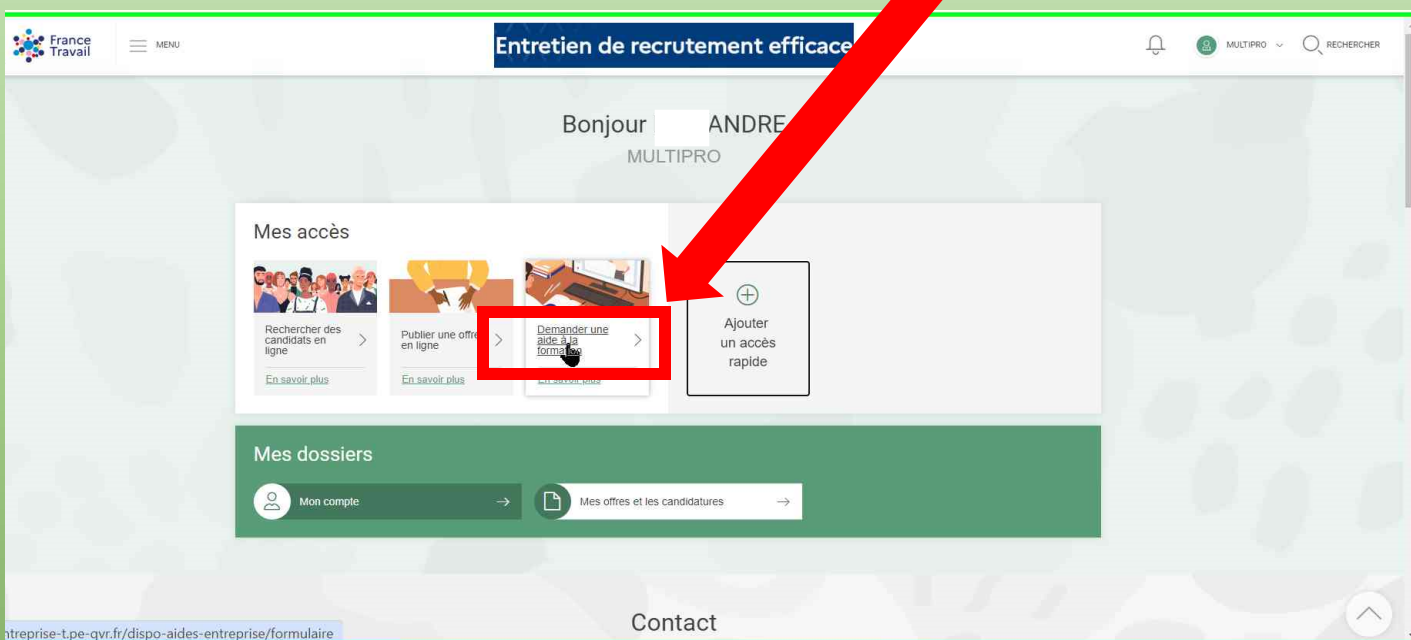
France Travail

MENU

Entretien de recrutement efficace

MULTIPRO

RECHERCHER

Bonjour ANDRE

MULTIPRO

Mes accès

Rechercher des candidats en ligne

En savoir plus

Publier une offre en ligne

En savoir plus

Demander une aide à la formation

En savoir plus

Ajouter un accès rapide

Mes dossiers

Mon compte

Mes offres et les candidatures

Contact

ntreprise-t.pe-qvr.fr/dispo-aides-entreprise/formulaire